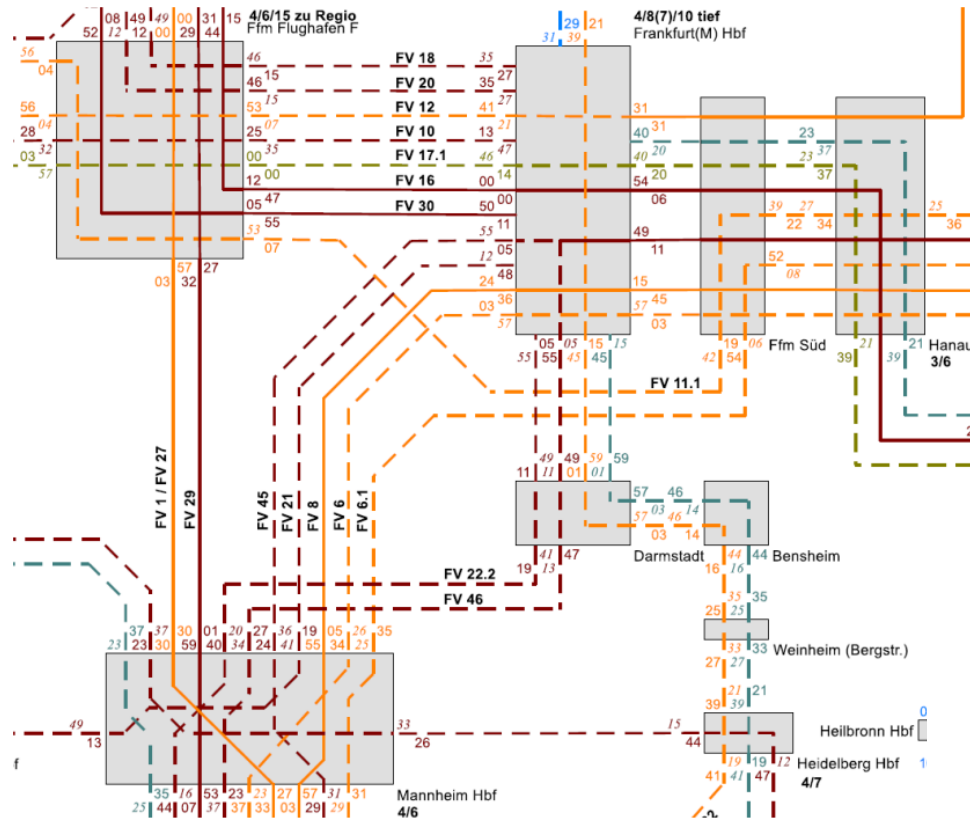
4/6/15 zu Regio
Ffm Flughafen F

4/8(7)/10 tief
Frankfurt(M) Hbf

08 49 49 00 31 15
52 12 12 00 29 44

29 21
31 39

56
04
56
28
32
03
57

FV 18
FV 20
FV 12
FV 10
FV 17.1
FV 16
FV 30

46 35
46 15 35 27
53 15 41 27
25 07 13 21
00 35 47
00 46
12 00 00 14
05 47 50
55 53 55 11
07 12 05
24 48
03 36
57

31
40 31
20
40
20
54
06
49
11
15
45
03
57

23
37
23
37

39 27
22 34
25
36
52
08

Ffm Süd
Hanau
3/6

42 19 06 54
39 21 39 21

57 32
03 27

05 05 15 15
55 55 45 45

FV 11.1

49 49 59
11 11 01 01 59

Darmstadt
57 46
03 46
57 46 14
03 14
41 47
19 13

Bensheim
44 44
16 16

35
25
25
33 33
Weinheim (Bergstr.)
27 27
21
39 39 21

Heilbronn Hbf
Heidelberg Hbf
4/7
15
44
19 19 12
41 41 47

FV 1 / FV 27
FV 29
FV 45
FV 21
FV 8
FV 6
FV 6.1

FV 22.2
FV 46

37 37 30 01 20 27 36 19 05 26 35
23 23 30 59 40 34 24 41 55 34 25

49
13
33
26

Mannheim Hbf
4/6

35 16 53 23 23 27 57 31 31
25 44 07 37 37 33 03 29 29